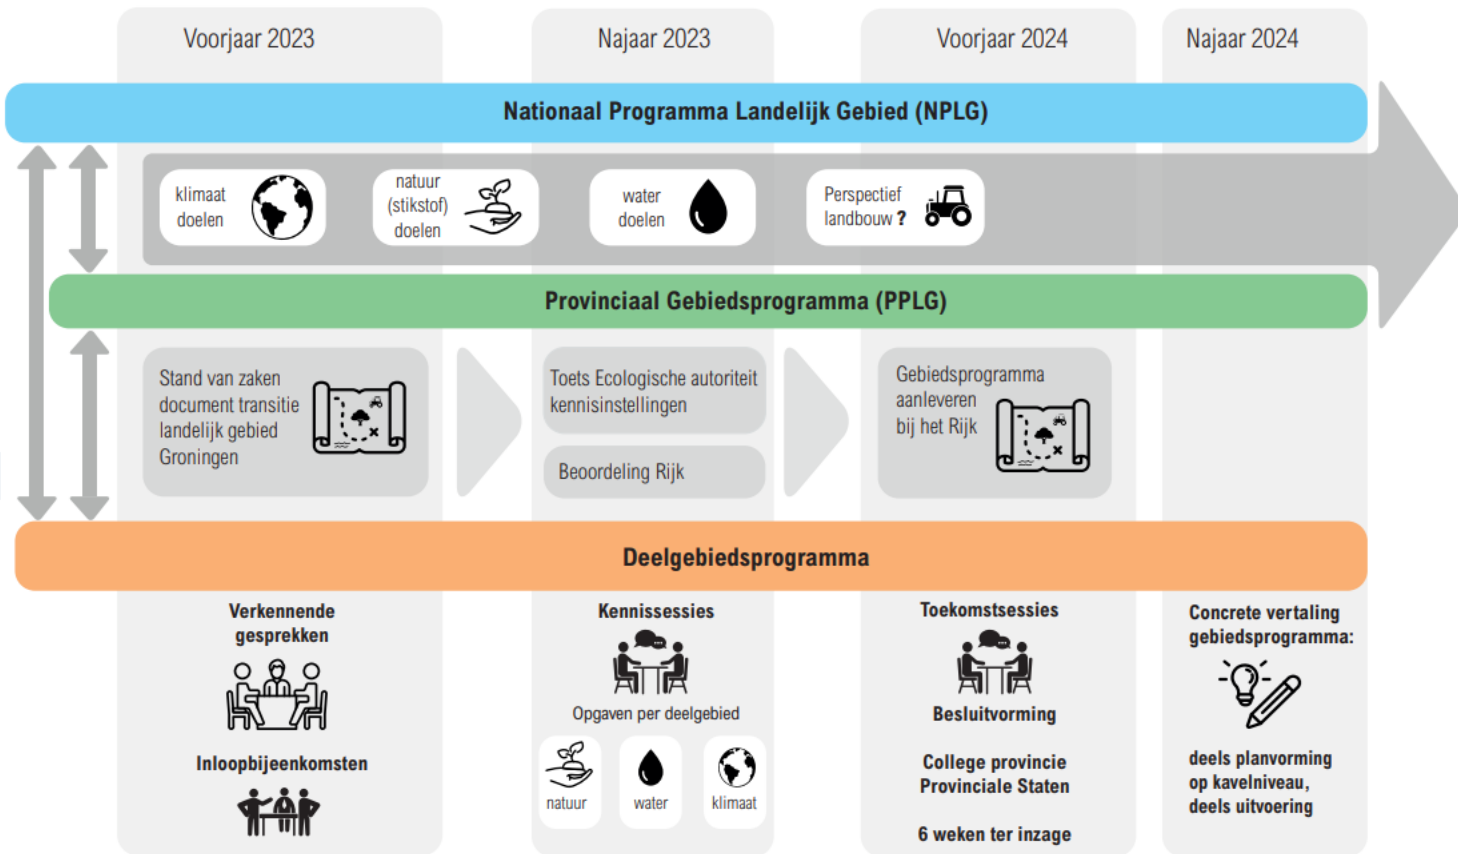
Voorjaar 2023

Najaar 2023

Voorjaar 2024

Najaar 2024

Nationaal Programma Landelijk Gebied (NPLG)

klimaat doelen

natuur (stikstof) doelen

water doelen

Perspectief landbouw ?

Provinciaal Gebiedsprogramma (PPLG)

Stand van zaken document transitie landelijk gebied Groningen

Toets Ecologische autoriteit kennisinstellingen

Beoordeling Rijk

Gebiedsprogramma aanleveren bij het Rijk

Deelgebiedsprogramma

Verkennende gesprekken

Inloopbijeenkomsten

Kennissessies

Opgaven per deelgebied

natuur

water

klimaat

Toekomstsessies

Besluitvorming

College provincie Provinciale Staten

6 weken ter inzage

Concrete vertaling gebiedsprogramma:

deels planvorming op kavelniveau, deels uitvoering